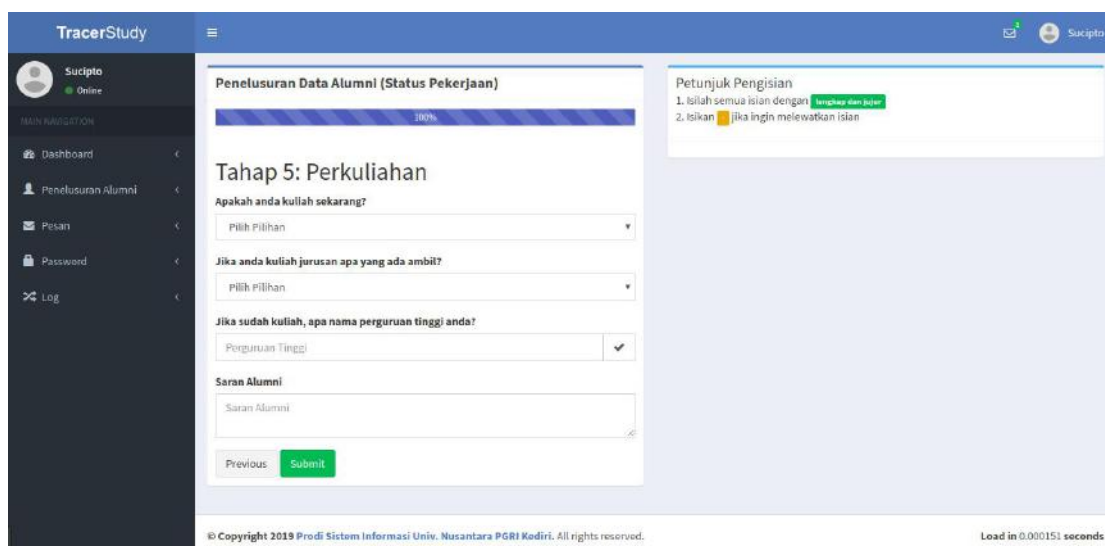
TracerStudy

Sucipto
Online

MAIN NAVIGATION

Dashboard

Penelusuran Alumni

Pesan

Password

Log

Sucipto

Penelusuran Data Alumni (Status Pekerjaan)

100%

Tahap 5: Perkuliahan

Apakah anda kuliah sekarang?

Pilih Pilihan

Jika anda kuliah jurusan apa yang ada ambil?

Pilih Pilihan

Jika sudah kuliah, apa nama perguruan tinggi anda?

Perguruan Tinggi

Saran Alumni

Saran Alumni

Previous Submit

Petunjuk Pengisian
1. Isilah semua isian dengan lengkap dan jujur
2. Isikan - jika ingin melewatkan isian

© Copyright 2019 Prodi Sistem Informasi Univ. Nusantara PGRI Kediri. All rights reserved.

Load in 0.000151 seconds